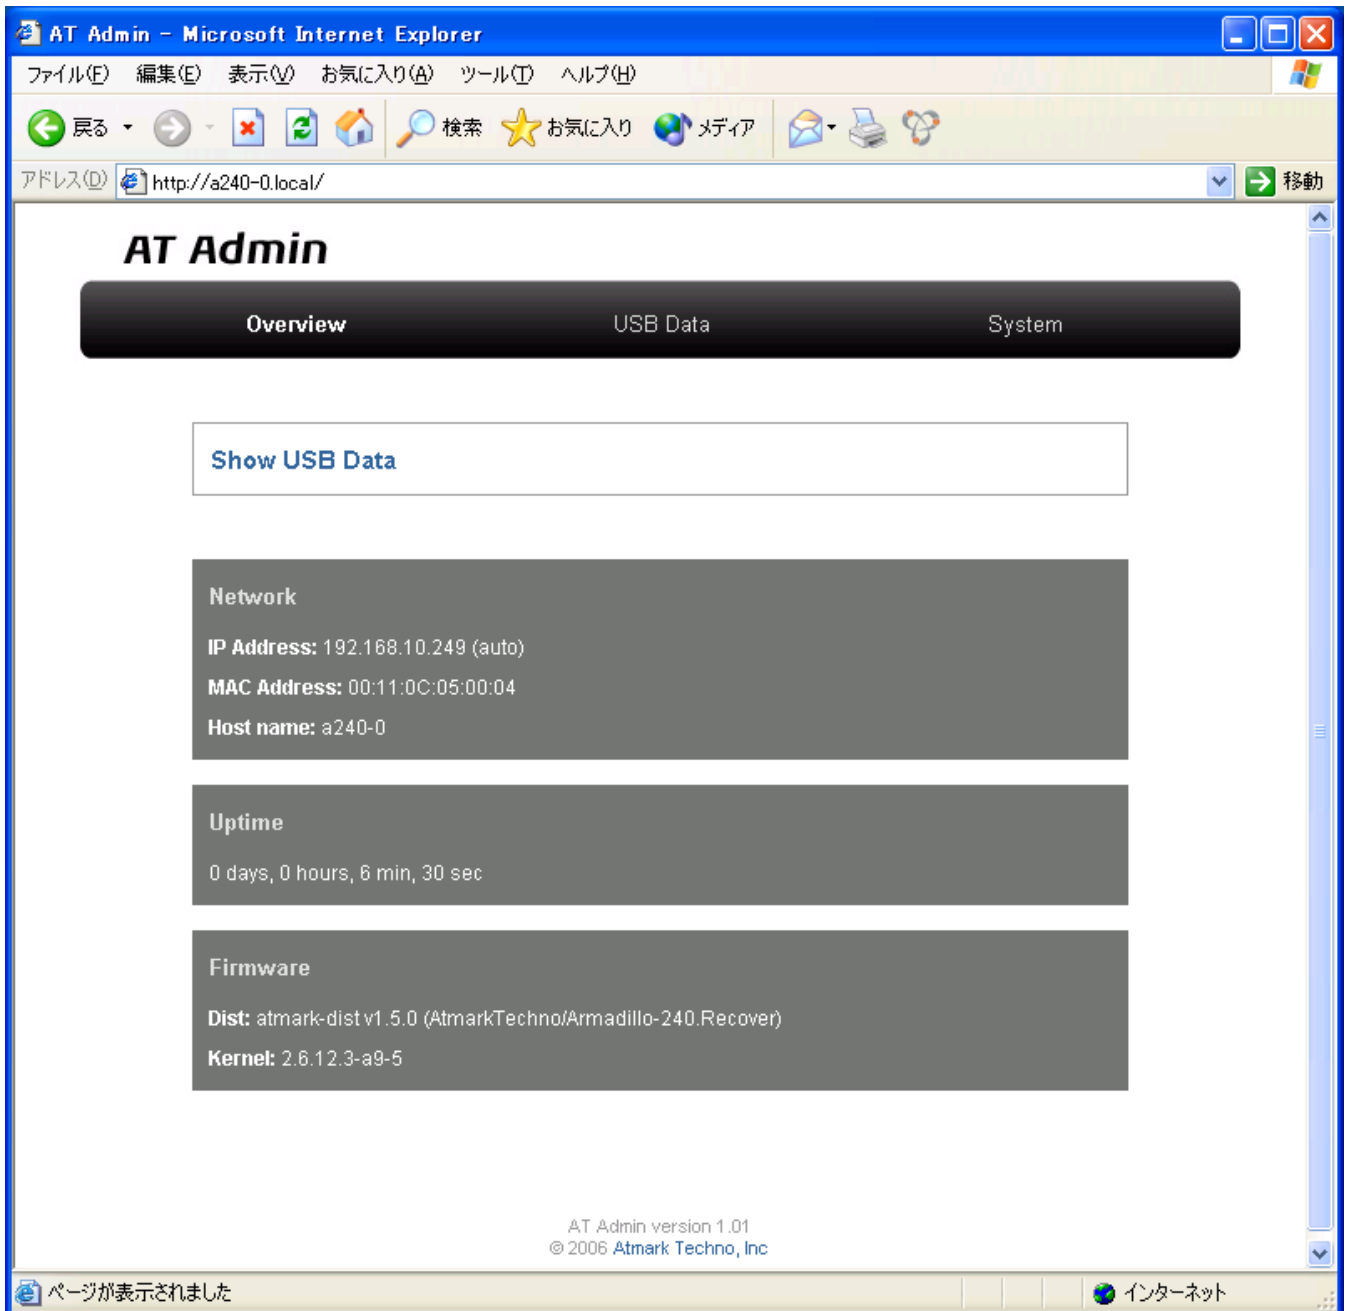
AT Admin - Microsoft Internet Explorer

ファイル(F) 編集(E) 表示(V) お気に入り(A) ツール(T) ヘルプ(H)

戻る 検索 お気に入り メディア

アドレス(D) http://a240-0.local/ 移動

AT Admin

Overview USB Data System

Show USB Data

Network

IP Address: 192.168.10.249 (auto)

MAC Address: 00:11:0C:05:00:04

Host name: a240-0

Uptime

0 days, 0 hours, 6 min, 30 sec

Firmware

Dist: atmark-dist v1.5.0 (AtmarkTechno/Armadillo-240.Recover)

Kernel: 2.6.12.3-a9-5

AT Admin version 1.01
© 2006 Atmark Techno, Inc

ページが表示されました インターネット